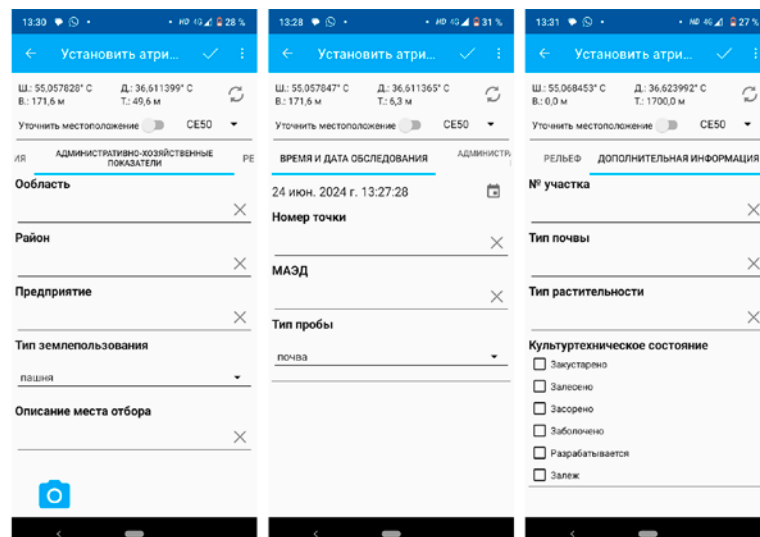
13:30 • 28 %

Установить атри...

Ш.: 55,057828° С
В.: 171,6 м

Д.: 36,611399° С
Т.: 49,6 м

Уточнить местоположение
CE50

ИЯ
АДМИНИСТРАТИВНО-ХОЗЯЙСТВЕННЫЕ ПОКАЗАТЕЛИ
РЕ

Оoбласть

Район

Предприятие

Тип землепользования
пашня

Описание места отбора

13:28 • 31 %

Установить атри...

Ш.: 55,057847° С
В.: 171,6 м

Д.: 36,611365° С
Т.: 6,3 м

Уточнить местоположение
CE50

ВРЕМЯ И ДАТА ОБСЛЕДОВАНИЯ
АДМИНИСТРА

24 июн. 2024 г. 13:27:28

Номер точки

МАЭД

Тип пробы
почва

13:31 • 27 %

Установить атри...

Ш.: 55,068453° С
В.: 0,0 м

Д.: 36,623992° С
Т.: 1700,0 м

Уточнить местоположение
CE50

РЕЛЬЕФ
ДОПОЛНИТЕЛЬНАЯ ИНФОРМАЦИЯ

№ участка

Тип почвы

Тип растительности

Культуртехническое состояние
Закустарено
Залесено
Засорено
Заболочено
Разрабатывается
Залеж